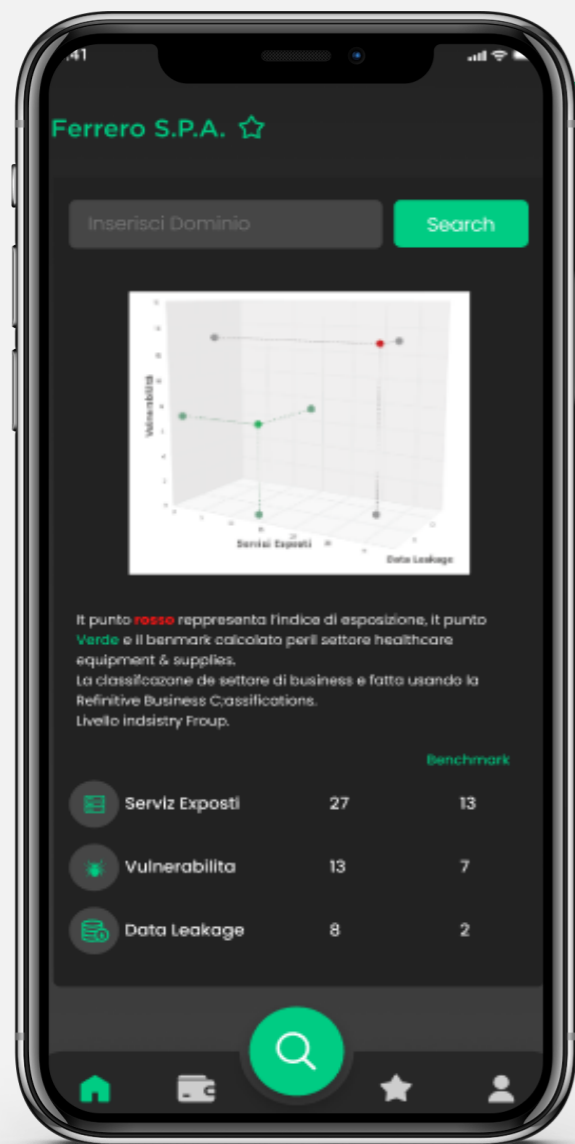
:41

Ferrero S.P.A.

Inserisci Dominio

Search

Vulnerabilità

Servizi Esposti

Data Leakage

It punto rosso reppresenta l'indice di esposizione, it punto Verde e il benmark calcolato peril settore healthcare equipment & supplies.
La classifcazone de settore di business e fatto usando la Refinitive Business C;assifications.
Livello indsistry Froup.

Benchmark

| | | |
|---|---|---|
| Serviz Esposti | 27 | 13 |
| Vulnerabilita | 13 | 7 |
| Data Leakage | 8 | 2 |